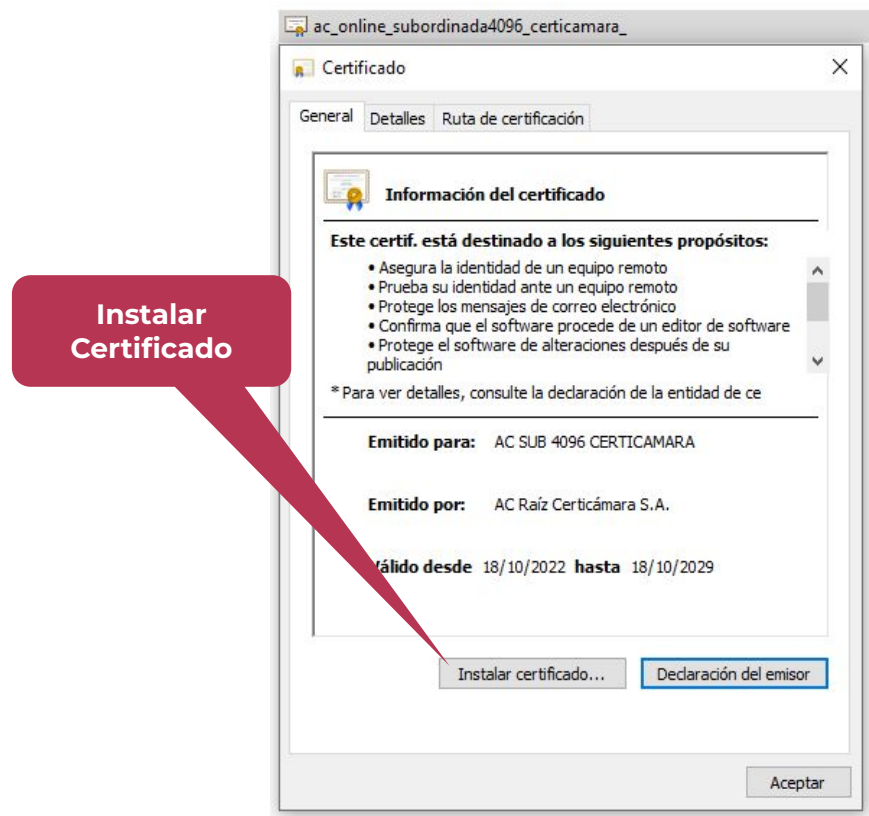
ac_online_subordinada4096_certicamara_

Certificado

General | Detalles | Ruta de certificación

Información del certificado

Este certif. está destinado a los siguientes propósitos:

• Asegura la identidad de un equipo remoto
• Prueba su identidad ante un equipo remoto
• Protege los mensajes de correo electrónico
• Confirma que el software procede de un editor de software
• Protege el software de alteraciones después de su publicación

* Para ver detalles, consulte la declaración de la entidad de ce

Emitido para: AC SUB 4096 CERTICAMARA

Emitido por: AC Raíz Certicámara S.A.

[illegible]álido desde 18/10/2022 hasta 18/10/2029

Instalar Certificado

Instalar certificado...

Declaración del emisor

Aceptar